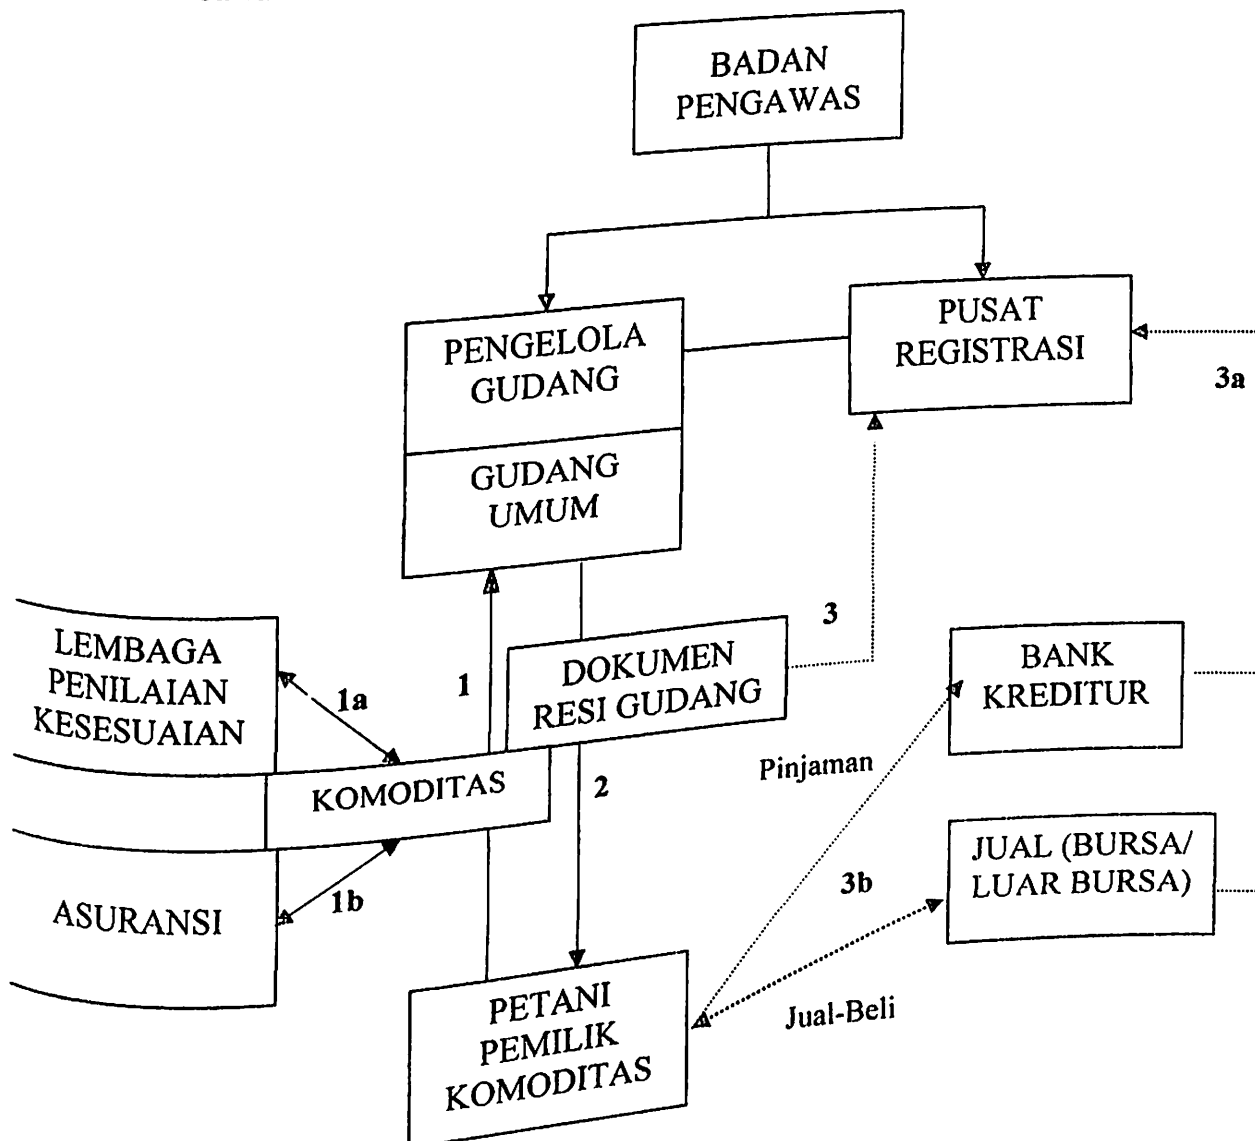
BADAN PENGAWAS

PENGELOLA GUDANG

GUDANG UMUM

PUSAT REGISTRASI

3a

LEMBAGA PENILAIAN KESESUAIAN

1a

1

DOKUMEN RESI GUDANG

3

BANK KREDITUR

KOMODITAS

2

Pinjaman

ASURANSI

1b

3b

JUAL (BURSA/ LUAR BURSA)

PETANI PEMILIK KOMODITAS

Jual-Beli